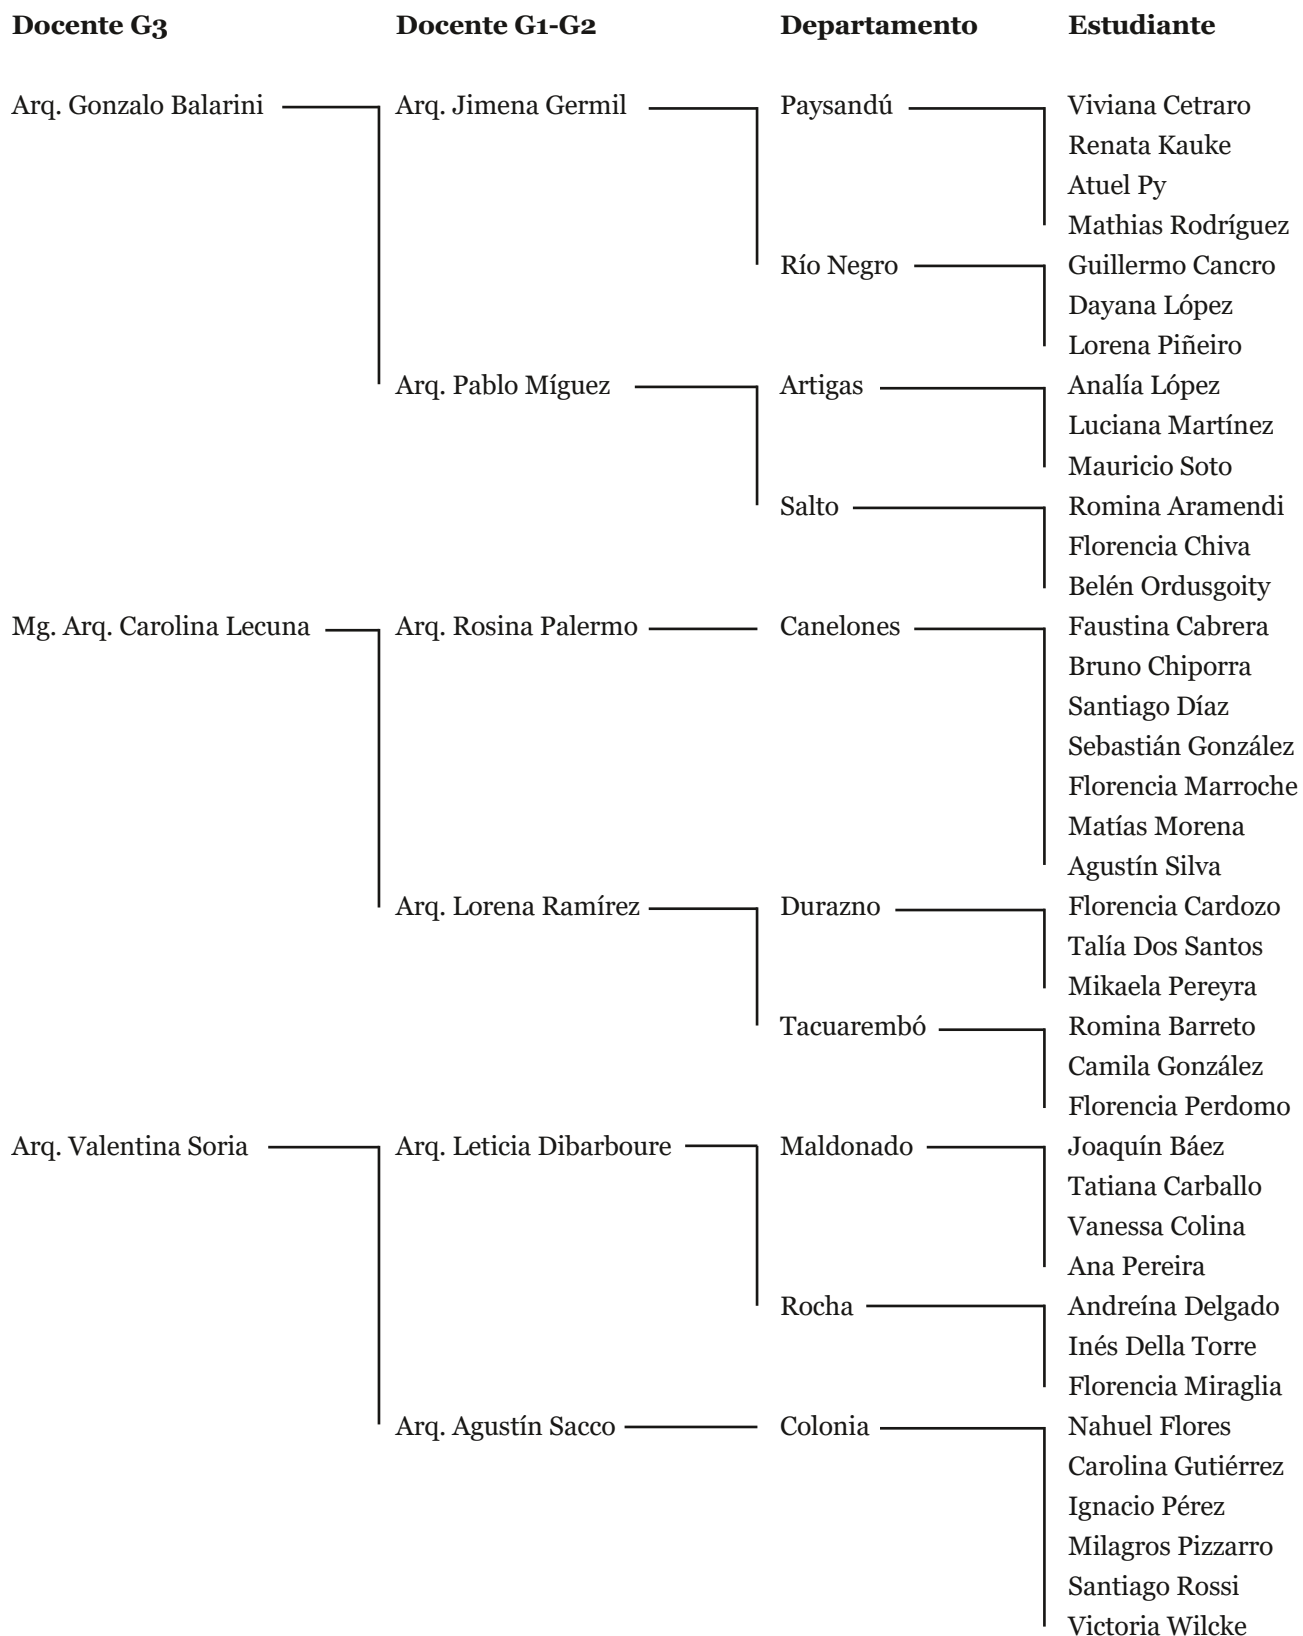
Docente G3

Docente G1-G2

Departamento

Estudiante

Arq. Gonzalo Balarini

Arq. Jimena Germil

Paysandú

Viviana Cetraro
Renata Kauke
Atuel Py
Mathias Rodríguez

Río Negro

Guillermo Cancro
Dayana López
Lorena Piñeiro

Arq. Pablo Míguez

Artigas

Analía López
Luciana Martínez
Mauricio Soto

Salto

Romina Aramendi
Florencia Chiva
Belén Ordusgoity

Mg. Arq. Carolina Lecuna

Arq. Rosina Palermo

Canelones

Faustina Cabrera
Bruno Chiporra
Santiago Díaz
Sebastián González
Florencia Marroche
Matías Morena
Agustín Silva

Arq. Lorena Ramírez

Durazno

Florencia Cardozo
Talía Dos Santos
Mikaela Pereyra

Tacuarembó

Romina Barreto
Camila González
Florencia Perdomo

Arq. Valentina Soria

Arq. Leticia Dibarboure

Maldonado

Joaquín Báez
Tatiana Carballo
Vanessa Colina
Ana Pereira

Rocha

Andreína Delgado
Inés Della Torre
Florencia Miraglia

Arq. Agustín Sacco

Colonia

Nahuel Flores
Carolina Gutiérrez
Ignacio Pérez
Milagros Pizzarro
Santiago Rossi
Victoria Wilcke